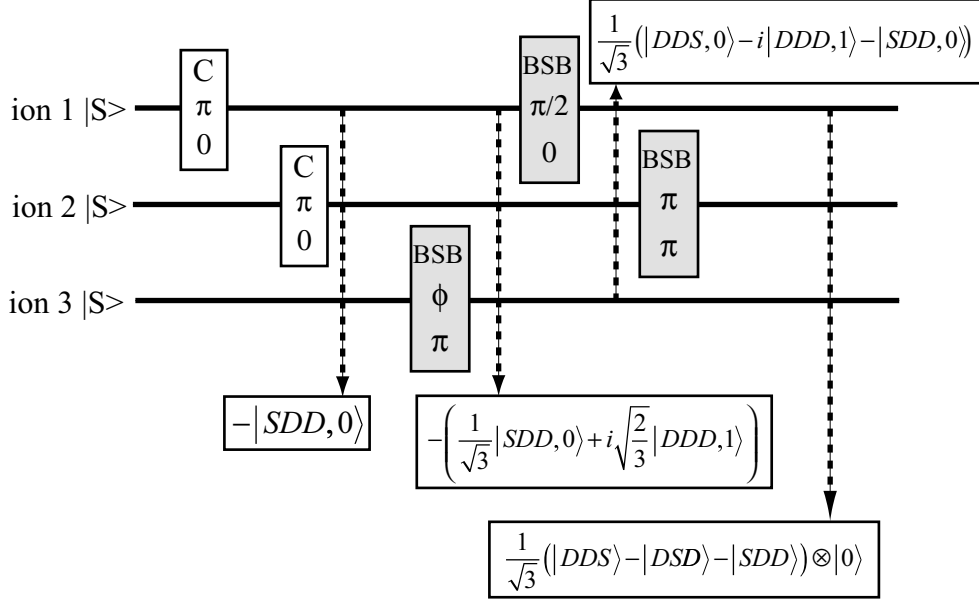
$\frac{1}{\sqrt{3}}\left(|DDS,0\rangle - i|DDD,1\rangle - |SDD,0\rangle\right)$

ion 1 |S>

C
π
0

BSB
π/2
0

ion 2 |S>

C
π
0

BSB
π
π

ion 3 |S>

BSB
ϕ
π

$-|SDD,0\rangle$

$-\left(\frac{1}{\sqrt{3}}|SDD,0\rangle + i\sqrt{\frac{2}{3}}|DDD,1\rangle\right)$

$\frac{1}{\sqrt{3}}\left(|DDS\rangle - |DSD\rangle - |SDD\rangle\right)\otimes|0\rangle$